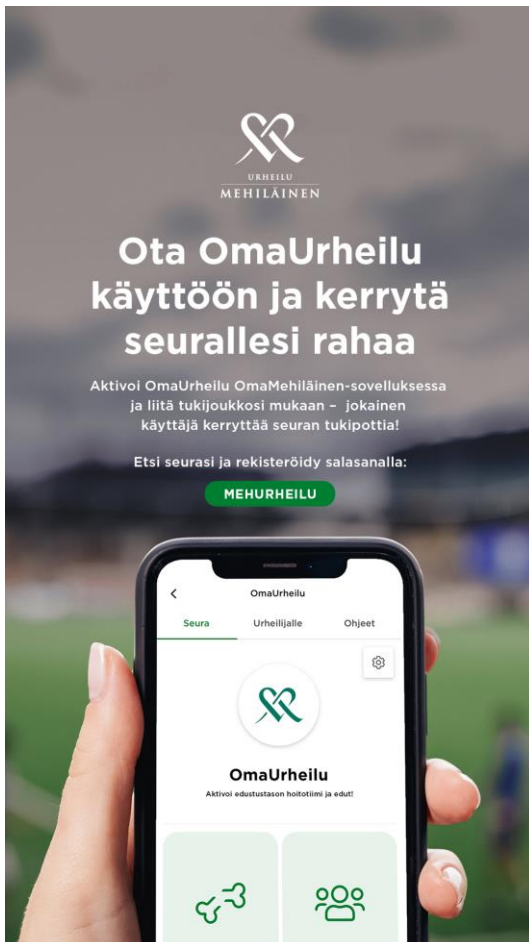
URHEILU
MEHILÄINEN

Ota OmaUrheilu käyttöön ja kerrytä seurallesi rahaa

Aktivoi OmaUrheilu OmaMehiläinen-sovelluksessa ja liitä tukijoukkosi mukaan – jokainen käyttäjä kerryttää seuran tukipottia!

Etsi seurasi ja rekisteröidy salasanalla:

MEHURHEILU

<

OmaUrheilu

Seura

Urheilijalle

Ohjeet

OmaUrheilu

Aktivoi edustustason hoitotiimi ja edut!